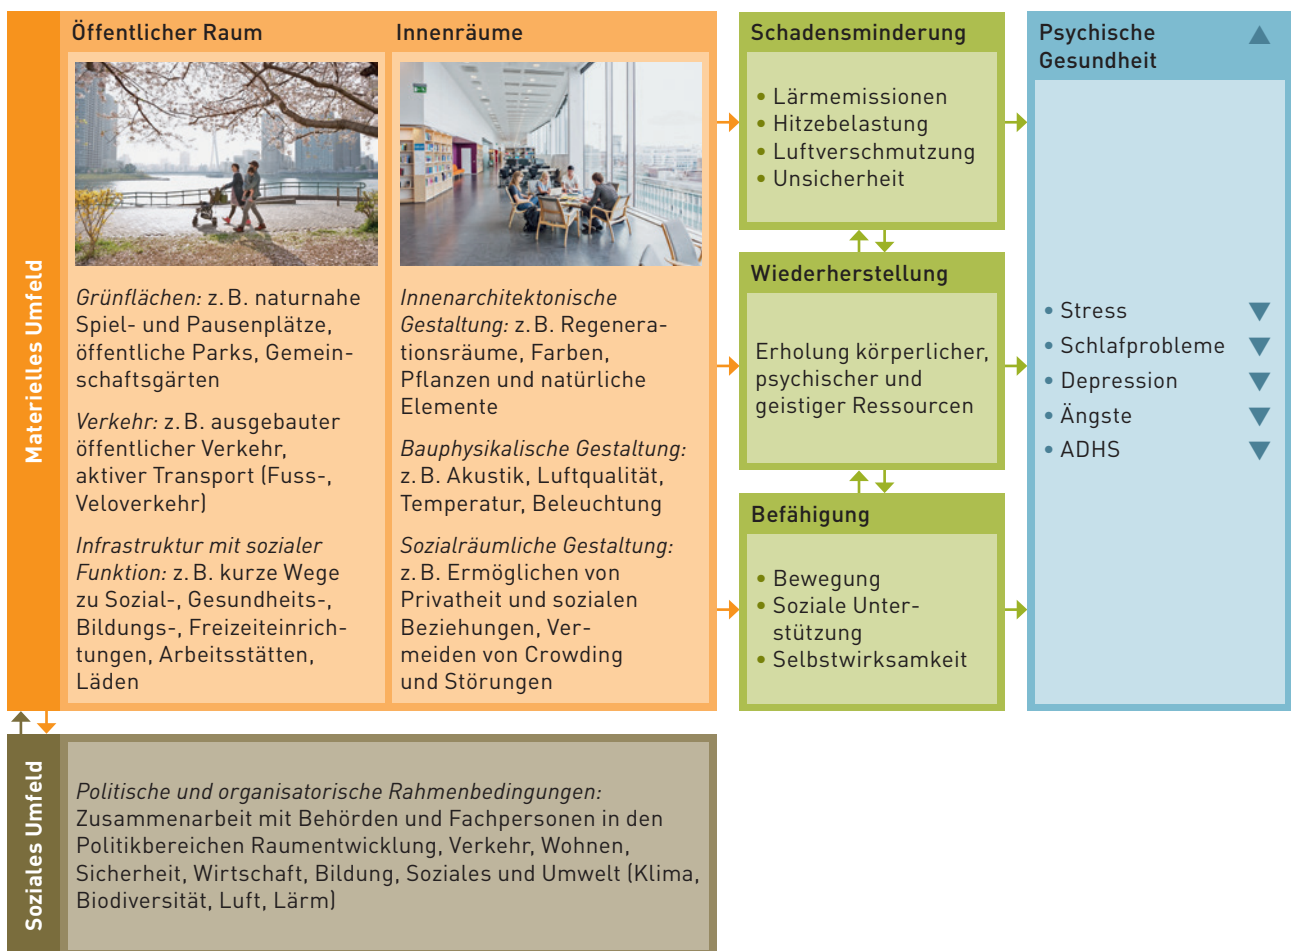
Materielles Umfeld

Öffentlicher Raum

*Grünflächen:* z. B. naturnahe Spiel- und Pausenplätze, öffentliche Parks, Gemeinschaftsgärten

*Verkehr:* z. B. ausgebauter öffentlicher Verkehr, aktiver Transport (Fuss-, Veloverkehr)

*Infrastruktur mit sozialer Funktion:* z. B. kurze Wege zu Sozial-, Gesundheits-, Bildungs-, Freizeiteinrichtungen, Arbeitsstätten, Läden

Innenräume

*Innenarchitektonische Gestaltung:* z. B. Regenerationsräume, Farben, Pflanzen und natürliche Elemente

*Bauphysikalische Gestaltung:* z. B. Akustik, Luftqualität, Temperatur, Beleuchtung

*Sozialräumliche Gestaltung:* z. B. Ermöglichen von Privatheit und sozialen Beziehungen, Vermeiden von Crowding und Störungen

Schadensminderung

• Lärmemissionen
• Hitzebelastung
• Luftverschmutzung
• Unsicherheit

Wiederherstellung

Erholung körperlicher, psychischer und geistiger Ressourcen

Befähigung

• Bewegung
• Soziale Unterstützung
• Selbstwirksamkeit

Psychische Gesundheit ▲

• Stress ▼
• Schlafprobleme ▼
• Depression ▼
• Ängste ▼
• ADHS ▼

Soziales Umfeld

*Politische und organisatorische Rahmenbedingungen:* Zusammenarbeit mit Behörden und Fachpersonen in den Politikbereichen Raumentwicklung, Verkehr, Wohnen, Sicherheit, Wirtschaft, Bildung, Soziales und Umwelt (Klima, Biodiversität, Luft, Lärm)